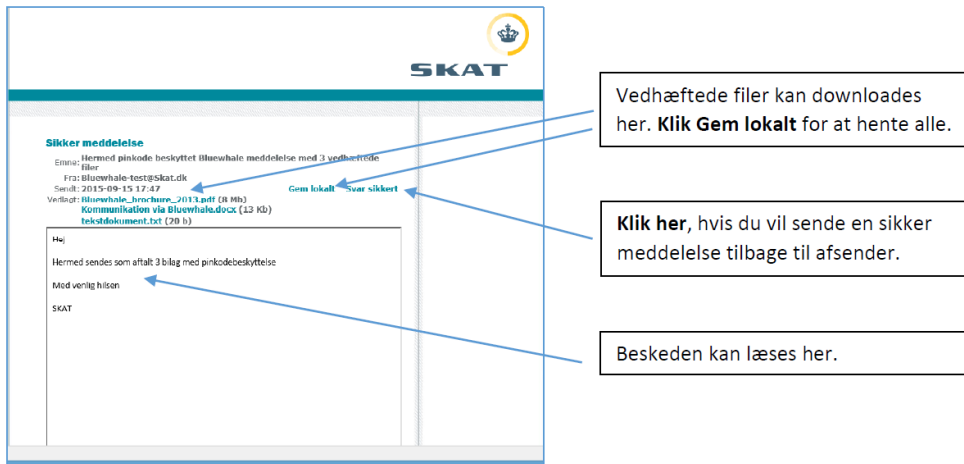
SKAT

Sikker meddelelse

Emne: Hermed pinkode beskyttet Bluewhale meddelelse med 3 vedhæftede filer

Fra: Bluewhale-test@Skat.dk

Sendt: 2015-09-15 17:47

Gem lokalt Svar sikkert

Vedlagt: Bluewhale_brochure_2013.pdf (8 Mb)
Kommunikation via Bluewhale.docx (13 Kb)
tekstdokument.txt (20 b)

Hej

Hermed sendes som aftalt 3 bilag med pinkodebeskyttelse

Med venlig hilsen

SKAT

Vedhæftede filer kan downloades her. **Klik Gem lokalt** for at hente alle.

**Klik her**, hvis du vil sende en sikker meddelelse tilbage til afsender.

Beskeden kan læses her.